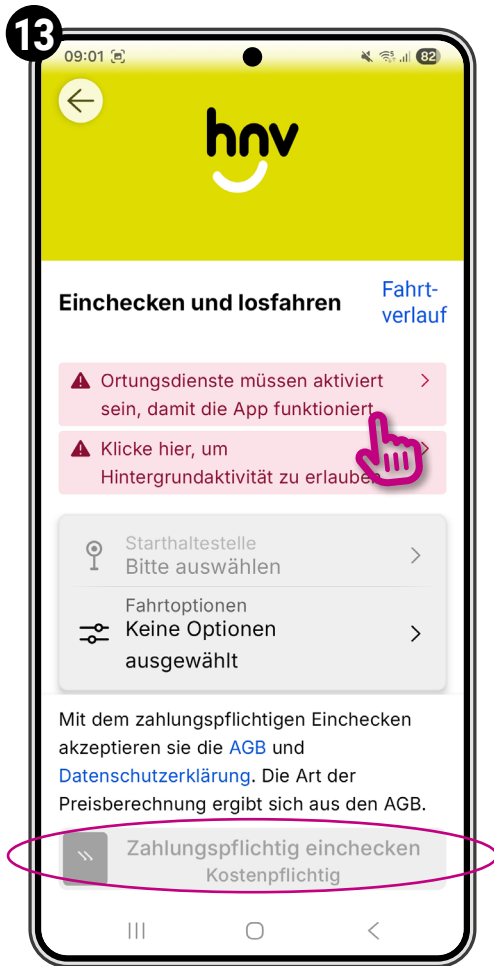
13

09:01

82

hnv

Einchecken und losfahren

Fahrtverlauf

Ortungsdienste müssen aktiviert sein, damit die App funktioniert

Klicke hier, um Hintergrundaktivität zu erlauben

Starthaltestelle
Bitte auswählen

Fahrtoptionen
Keine Optionen ausgewählt

Mit dem zahlungspflichtigen Einchecken akzeptieren sie die AGB und Datenschutzerklärung. Die Art der Preisberechnung ergibt sich aus den AGB.

Zahlungspflichtig einchecken
Kostenpflichtig